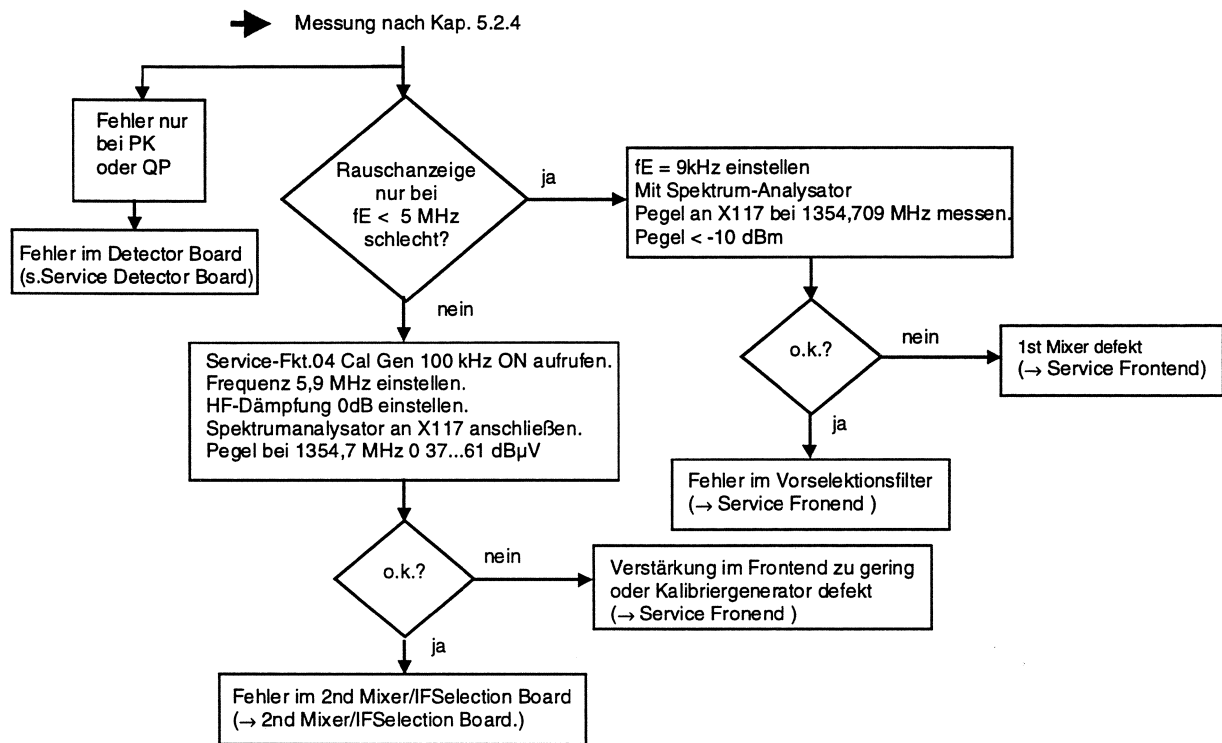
Messung nach Kap. 5.2.4

Fehler nur bei PK oder QP

Fehler im Detector Board (s.Service Detector Board)

Rauschanzeige nur bei fE < 5 MHz schlecht?

ja

fE = 9kHz einstellen
Mit Spektrum-Analysator
Pegel an X117 bei 1354,709 MHz messen.
Pegel < -10 dBm

nein

o.k.?

nein

1st Mixer defekt
(→ Service Frontend)

ja

Fehler im Vorselektionsfilter
(→ Service Fronend )

Service-Fkt.04 Cal Gen 100 kHz ON aufrufen.
Frequenz 5,9 MHz einstellen.
HF-Dämpfung 0dB einstellen.
Spektrumanalysator an X117 anschließen.
Pegel bei 1354,7 MHz 0 37...61 dBµV

o.k.?

nein

Verstärkung im Frontend zu gering oder Kalibriergenerator defekt
(→ Service Fronend )

ja

Fehler im 2nd Mixer/IFSelection Board
(→ 2nd Mixer/IFSelection Board.)